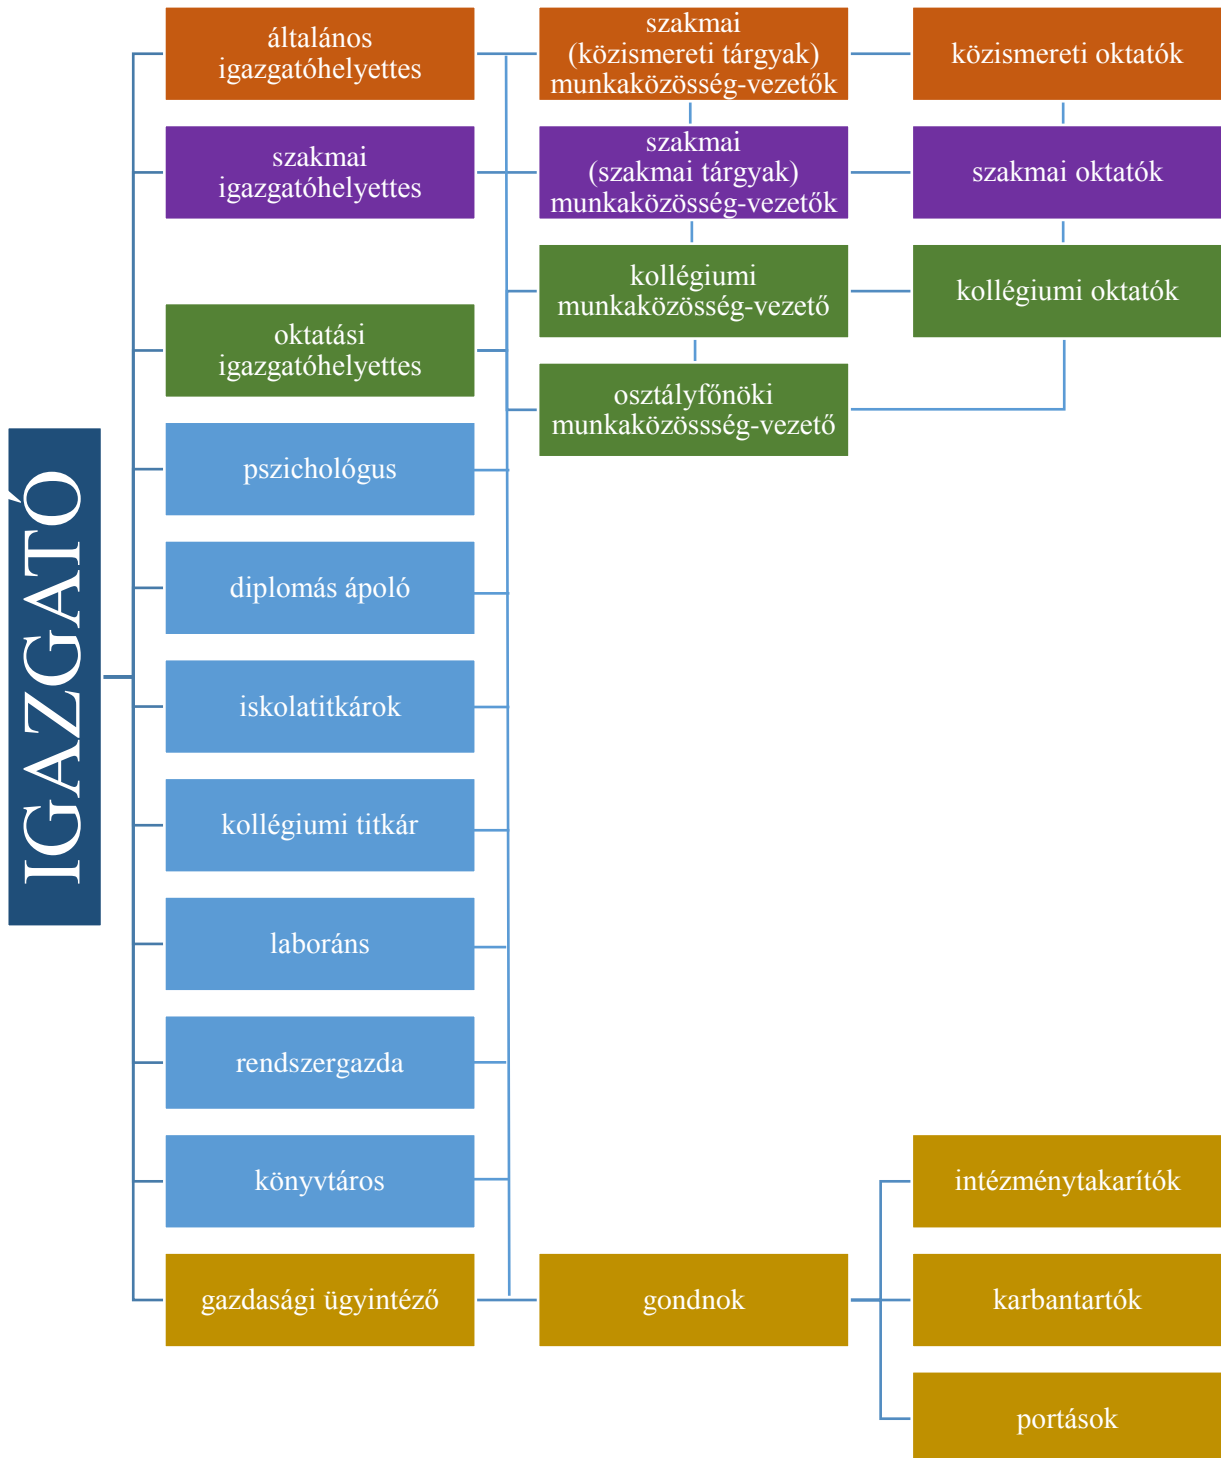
IGAZGATÓ

általános igazgatóhelyettes

szakmai igazgatóhelyettes

oktatási igazgatóhelyettes

pszichológus

diplomás ápoló

iskolatitkárok

kollégiumi titkár

laboráns

rendszergazda

könyvtáros

gazdasági ügyintéző

szakmai (közismereti tárgyak) munkaközösség-vezetők

szakmai (szakmai tárgyak) munkaközösség-vezetők

kollégiumi munkaközösség-vezető

osztályfőnöki munkaközössség-vezető

gondnok

közismereti oktatók

szakmai oktatók

kollégiumi oktatók

intézménytakarítók

karbantartók

portások